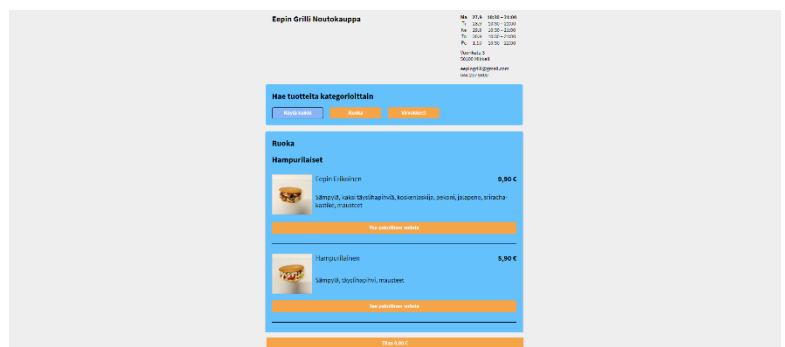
Eepin Grilli Noutokauppa

Ma 27.6 10:30 – 20:00
Ti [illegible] 10:30 – 20:00
Ke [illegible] 10:30 – 20:00
To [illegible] 10:30 – 20:00
Pe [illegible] 10:30 – 22:00

Vuorikatu 3
50100 Mikkeli

eepingrilli@gmail.com
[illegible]

Hae tuotteita kategorioittain

Näytä kaikki
Ruoka
Virvokkeet

Ruoka

Hampurilaiset

Eepin Erikoinen
9,90 €

Sämpylä, kaksi täysiliha pihviä, kosienkastike, pekoni, jalapeno, sriracha-kastike, mausteet

Tee valinnat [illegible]

Hampurilainen
5,90 €

Sämpylä, täysilihapihvi, mausteet

Tee valinnat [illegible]

Tilaa 0,00 €